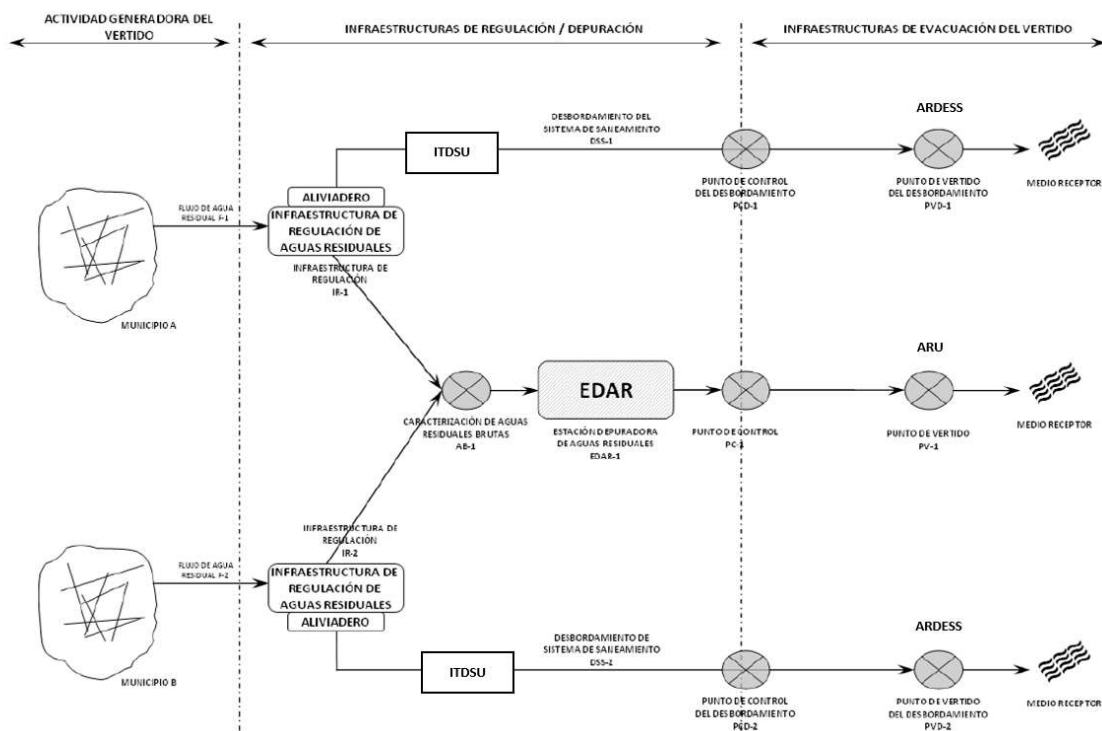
ACTIVIDAD GENERADORA DEL VERTIDO

INFRAESTRUCTURAS DE REGULACIÓN / DEPURACIÓN

INFRAESTRUCTURAS DE EVACUACIÓN DEL VERTIDO

ITDSU

DESBORDAMIENTO DEL SISTEMA DE SANEAMIENTO DSS-1

ARDESS

ALIVIADERO

FLUJO DE AGUA RESIDUAL F-1

INFRAESTRUCTURA DE REGULACIÓN DE AGUAS RESIDUALES

PUNTO DE CONTROL DEL DESBORDAMIENTO PCD-1

PUNTO DE VERTIDO DEL DESBORDAMIENTO PVD-1

MEDIO RECEPTOR

INFRAESTRUCTURA DE REGULACIÓN IR-1

MUNICIPIO A

ARU

EDAR

MEDIO RECEPTOR

CARACTERIZACIÓN DE AGUAS RESIDUALES BRUTAS AB-1

ESTACIÓN DEPURADORA DE AGUAS RESIDUALES EDAR-1

PUNTO DE CONTROL PC-1

PUNTO DE VERTIDO PV-1

INFRAESTRUCTURA DE REGULACIÓN IR-2

FLUJO DE AGUA RESIDUAL F-2

INFRAESTRUCTURA DE REGULACIÓN DE AGUAS RESIDUALES

ALIVIADERO

DESBORDAMIENTO DE SISTEMA DE SANEAMIENTO DSS-2

ARDESS

ITDSU

MUNICIPIO B

PUNTO DE CONTROL DEL DESBORDAMIENTO PCD-2

PUNTO DE VERTIDO DEL DESBORDAMIENTO PVD-2

MEDIO RECEPTOR